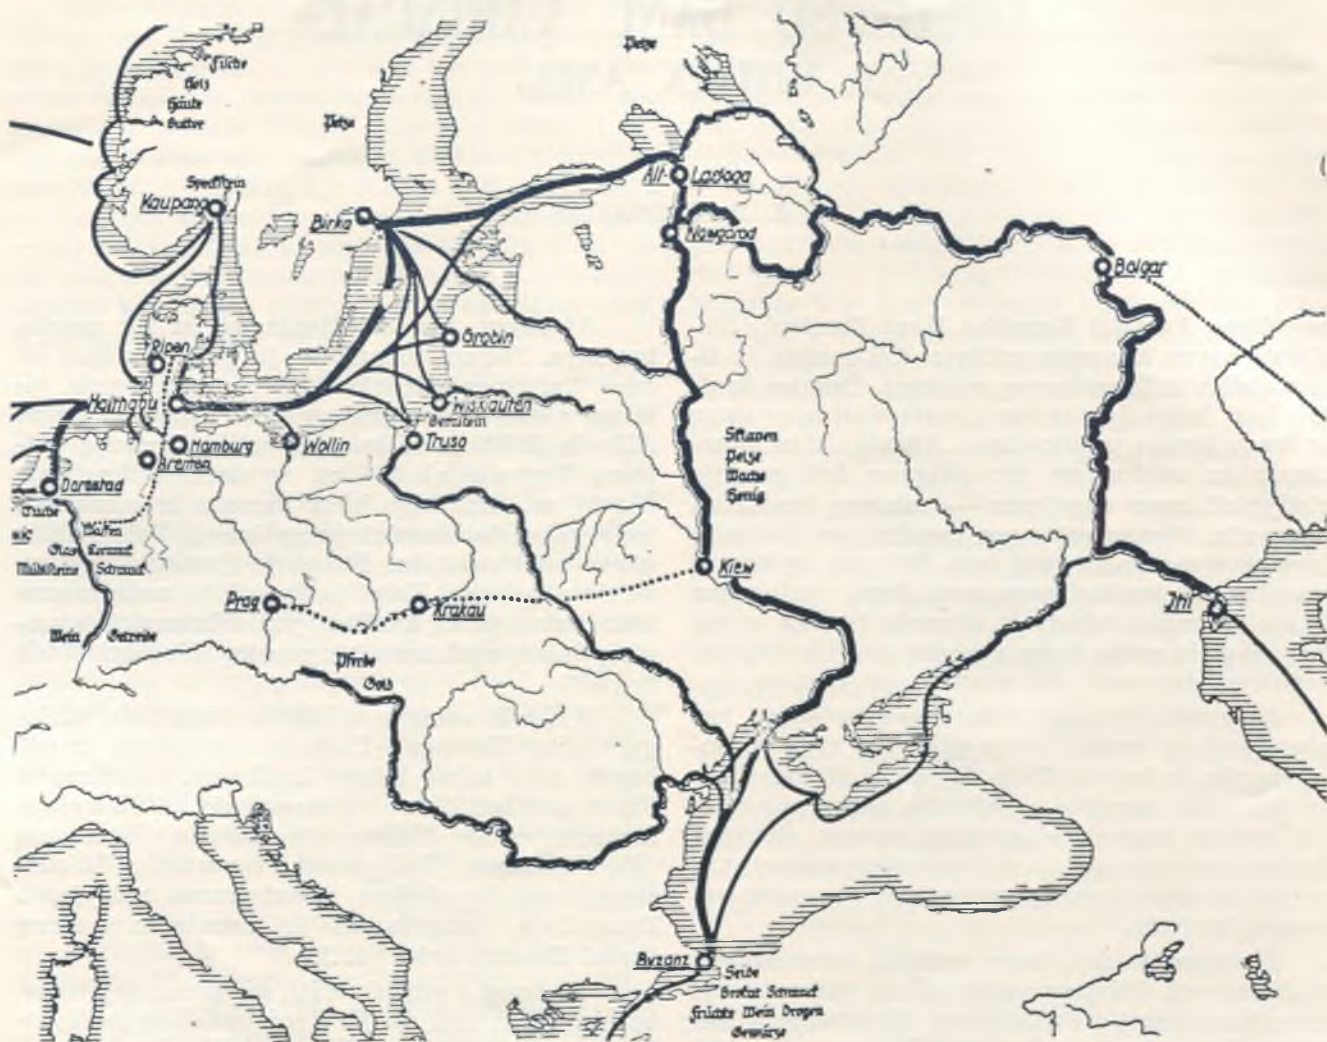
Pelze
Fische
Holz
Häute
Butter
Pelze
Speckstein
Kaupang
Birka
Alt-Ladoga
Nowgorod
Bolgar
Grobin
Ripen
Haithabu
Wiskiauten
Bernstein
Hamburg
Wollin
Truso
Bremen
Dorestad
Tuche
Waffen
Glas
Keramik
Mühlsteine
Schmuck
Wein
Getreide
Sklaven
Pelze
Wachs
Honig
Kiew
Itil
Prag
Krakau
Pferde
Salz
Byzanz
Seide
Brokat
Schmuck
Früchte
Wein
Drogen
Gewürze